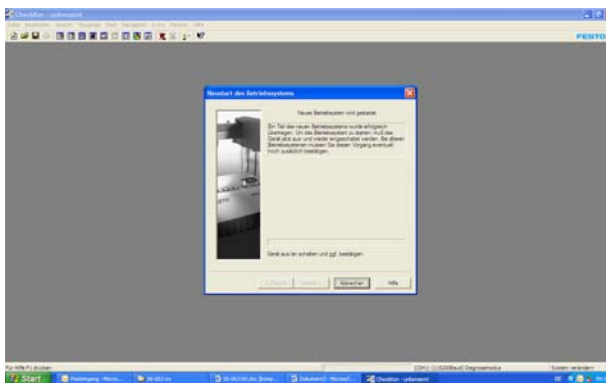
CheckKon - unbenannt

FESTO

Neustart des Betriebssystems

Neues Betriebssystem wird gestartet

Ein Teil des neuen Betriebssystems wurde erfolgreich übertragen. Um das Betriebssystem zu starten, muß das Gerät jetzt aus- und wieder eingeschaltet werden. Bei älteren Betriebssystemen müssen Sie diesen Vorgang eventuell noch zusätzlich bestätigen.

Gerät aus/ein schalten und ggf. bestätigen.

< Zurück

Weiter >

Abbrechen

Hilfe

Für Hilfe F1 drücken

COM1 (115200Baud) Diagnosemodus

System verändert

Start

CheckKon - unbenannt